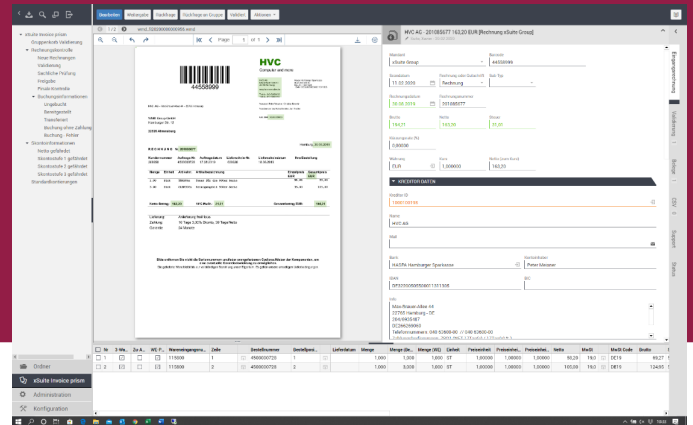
Bearbeiten Weiterleiten Rückfrage Rückfrage an Gruppe Ablehnen Aktionen

xSuite Invoice prism
Gruppeneingang
Rechnungskontrolle
Neue Rechnungen
Validierung
Sachliche Prüfung
Freigabe
Rechnungsinformationen
Buchung - Fehler
Skontoinformationen
Skonto gefährdet
Skontostufe 1 gefährdet
Skontostufe 2 gefährdet
Skontostufe 3 gefährdet
Standardkontierungen

1/2
Page 1 of 1

HVC
Computer und mehr
44558999

RECHNUNG

HVC AG - 20180S677 163,20 EUR [Rechnung xSuite Group]

Mandant
xSuite Group
Barcode
44558999
Belegdatum
15.05.2020
Rechnung oder Gutschrift
Rechnung
Buchungsdatum
Rechnungsnummer
20180S677
Brutto
163,20
Netto
Steuer
31,00
Währung
EUR
Kurs
1,000000
Netto (Hauswährung)
163,20

KREDITOR DATEN
Kreditor ID
Name
HVC AG
Bank
HASPA Hamburger Sparkasse
Kontoinhaber
Peter Meister
IBAN
BIC

Max-Brauer-Allee 44
22765 Hamburg - DE

Ordner
xSuite Invoice prism
Administration
Konfiguration

Nr | Warenbewegungsna... | Zeile | Bestellnummer | Bestellposi... | Lieferdatum | Menge | Menge (Be... | Menge (WE) | Einheit | Preiseinheit | Preiseinhei... | Preiseinhei... | Netto | MwSt | MwSt Code | Brutto
1 | 115000 | 1 | 4500000728 | 1 | | 1,000 | 1,000 | 1,000 | ST | 1,00000 | 1,00000 | 1,00000 | 98,20 | 19,0 | DE15
2 | 115000 | 2 | 4500000728 | 2 | | 1,000 | 3,000 | 1,000 | ST | 1,00000 | 1,00000 | 1,00000 | 103,00 | 19,0 | DE15

Eingangsrechnung
Validierung
Belege
Gruppen
Status